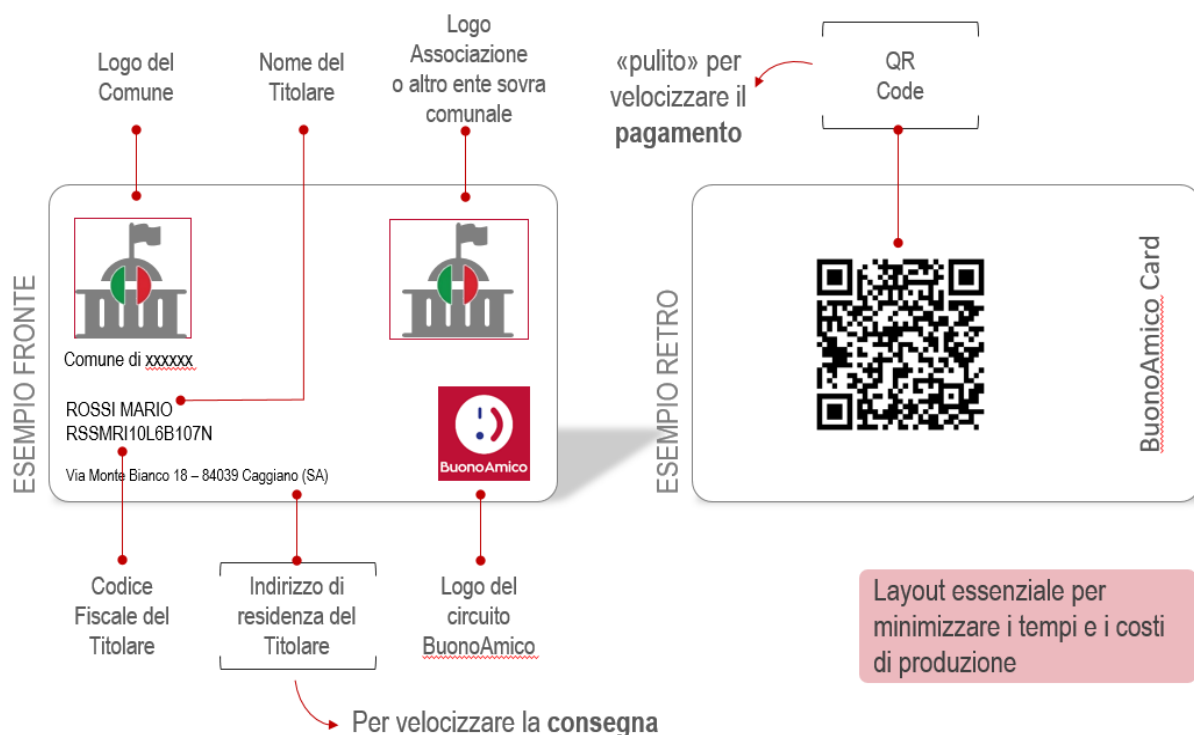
Logo del Comune

Nome del Titolare

Logo Associazione o altro ente sovra comunale

«pulito» per velocizzare il **pagamento**

QR Code

ESEMPIO FRONTE

Comune di xxxxxx

ROSSI MARIO
RSSMRI10L6B107N

Via Monte Bianco 18 – 84039 Caggiano (SA)

BuonoAmico

ESEMPIO RETRO

BuonoAmico Card

Codice Fiscale del Titolare

Indirizzo di residenza del Titolare

Logo del circuito BuonoAmico

Layout essenziale per minimizzare i tempi e i costi di produzione

Per velocizzare la **consegna**